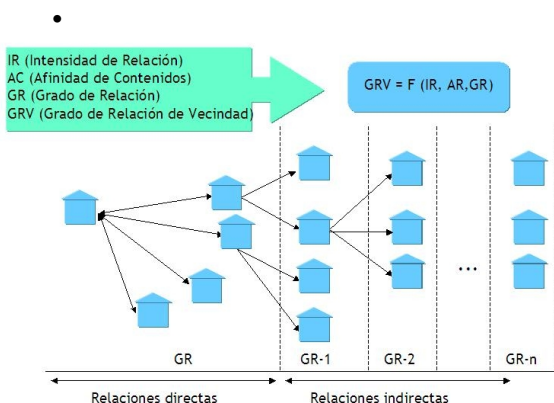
•

IR (Intensidad de Relación)
AC (Afinidad de Contenidos)
GR (Grado de Relación)
GRV (Grado de Relación de Vecindad)

GRV = F (IR, AR,GR)

...

GR

GR-1

GR-2

GR-n

Relaciones directas

Relaciones indirectas